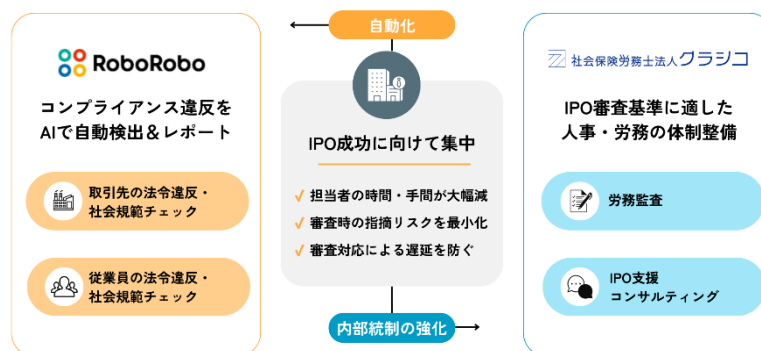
RoboRobo

コンプライアンス違反を
AIで自動検出＆レポート

取引先の法令違反・
社会規範チェック

従業員の法令違反・
社会規範チェック

自動化

IPO成功に向けて集中

✓ 担当者の時間・手間が大幅減
✓ 審査時の指摘リスクを最小化
✓ 審査対応による遅延を防ぐ

内部統制の強化

社会保険労務士法人グラシコ

IPO審査基準に適した
人事・労務の体制整備

労務監査

IPO支援
コンサルティング